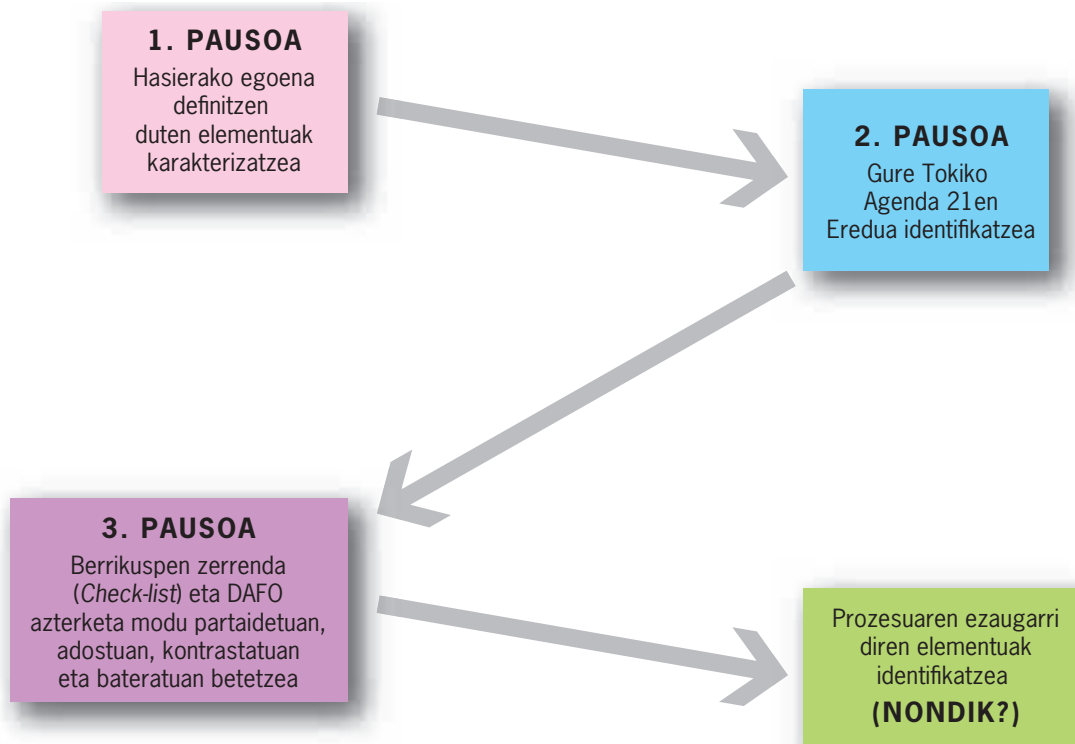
1. PAUSOA
Hasierako egoena definitzen duten elementuak karakterizatzea

2. PAUSOA
Gure Tokiko Agenda 21en Eredua identifikatzea

3. PAUSOA
Berrikuspen zerrenda (Check-list) eta DAFO azterketa modu partaidetuan, adostuan, kontrastatuan eta bateratuan betetzea

Prozesuaren ezaugarri diren elementuak identifikatzea
(NONDIK?)